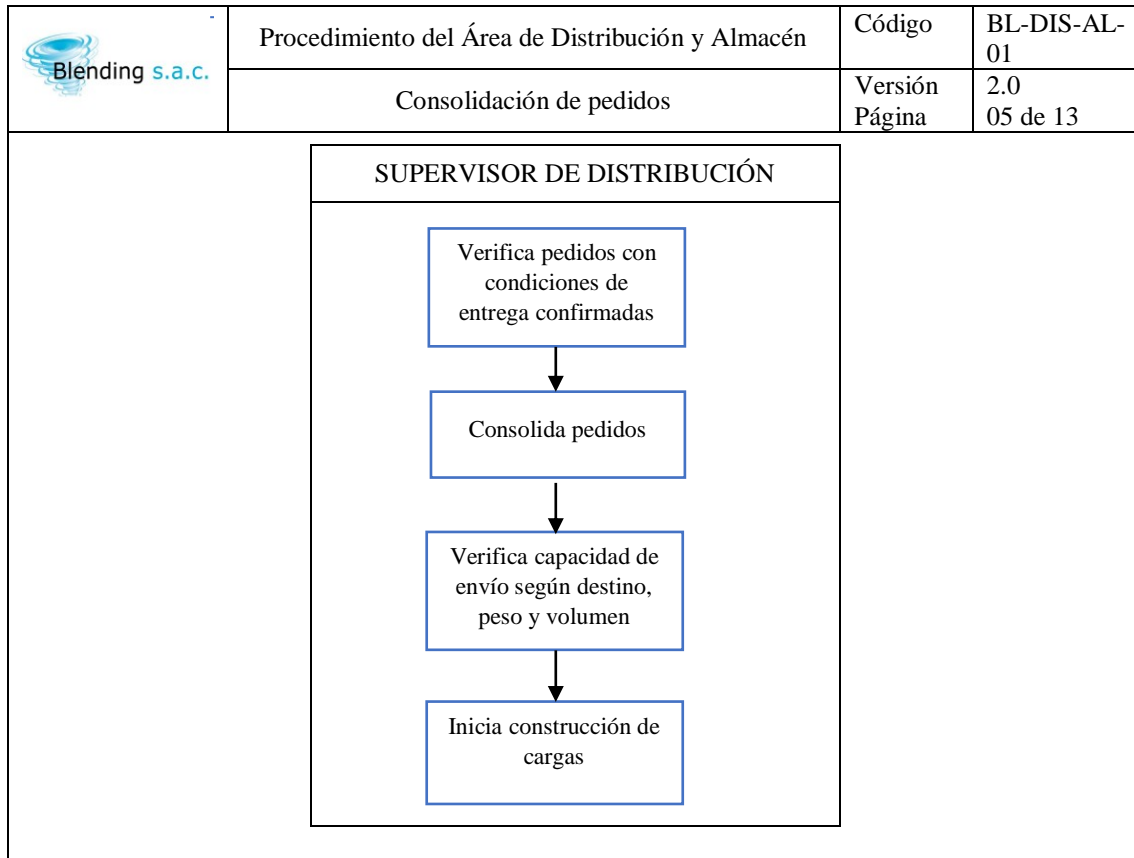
Blending s.a.c.

| Procedimiento del Área de Distribución y Almacén | Código | BL-DIS-AL-01 |
|---|---|---|
| Consolidación de pedidos | Versión Página | 2.0 05 de 13 |

SUPERVISOR DE DISTRIBUCIÓN

Verifica pedidos con condiciones de entrega confirmadas

Consolida pedidos

Verifica capacidad de envío según destino, peso y volumen

Inicia construcción de cargas